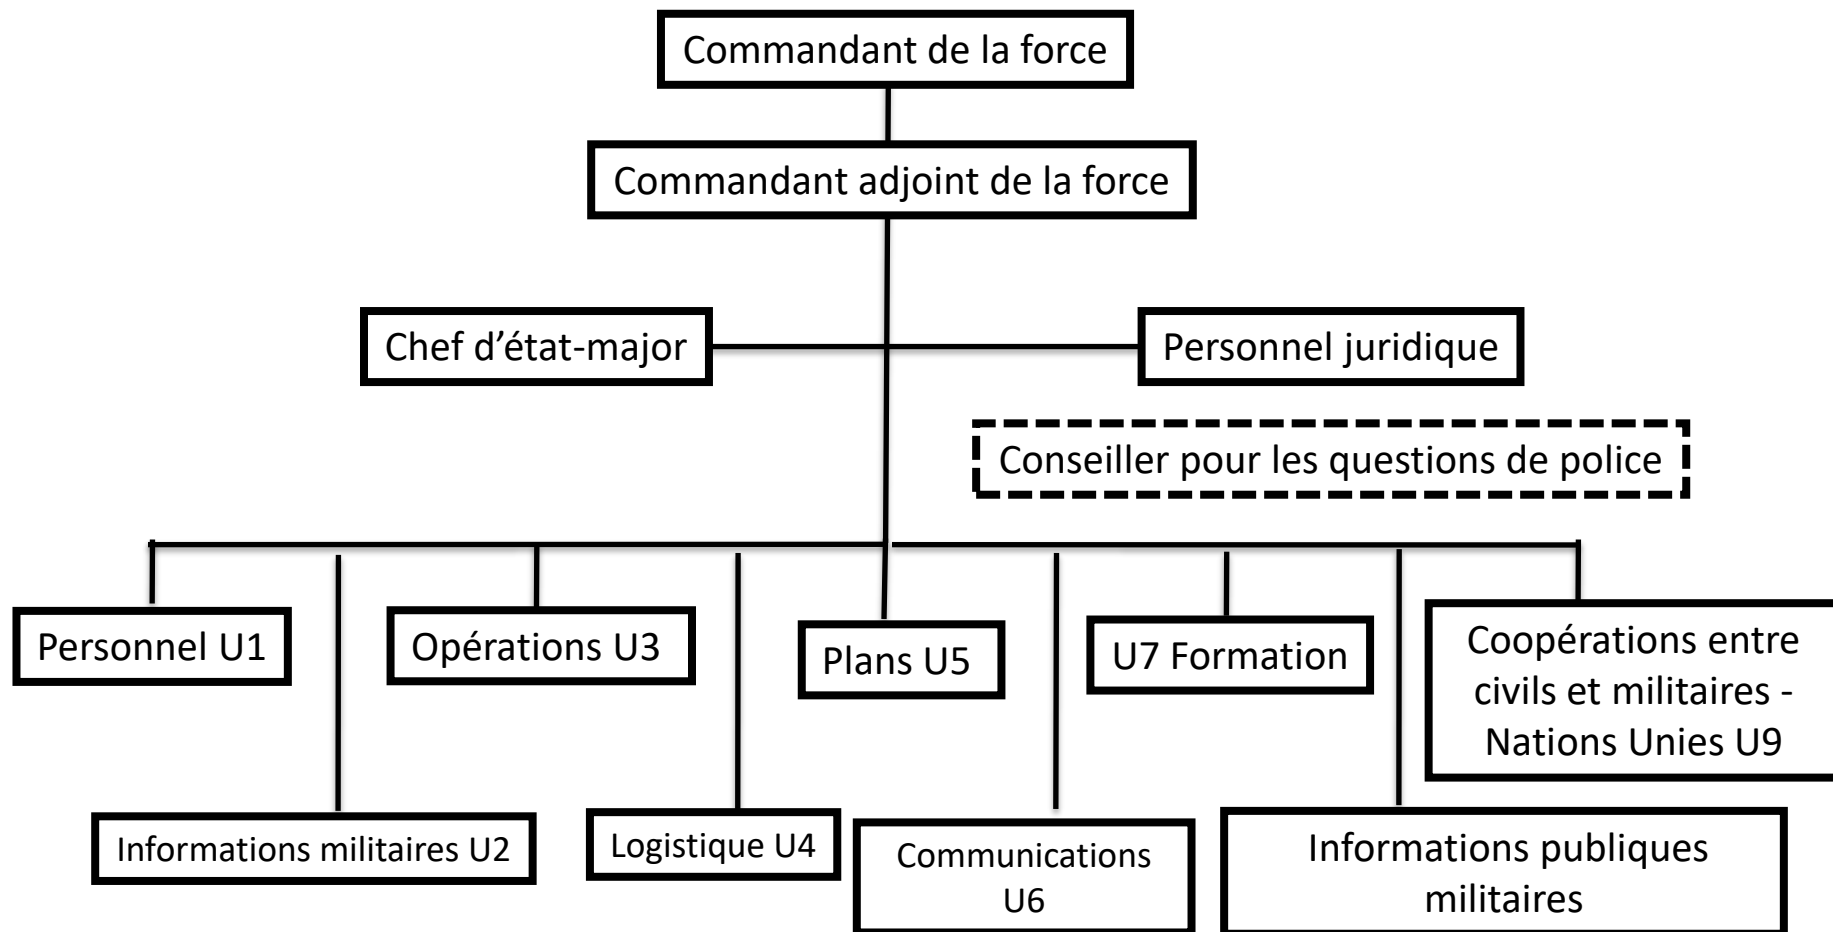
Commandant de la force

Commandant adjoint de la force

Chef d’état-major

Personnel juridique

Conseiller pour les questions de police

Personnel U1

Informations militaires U2

Opérations U3

Logistique U4

Plans U5

Communications U6

U7 Formation

Informations publiques militaires

Coopérations entre civils et militaires - Nations Unies U9